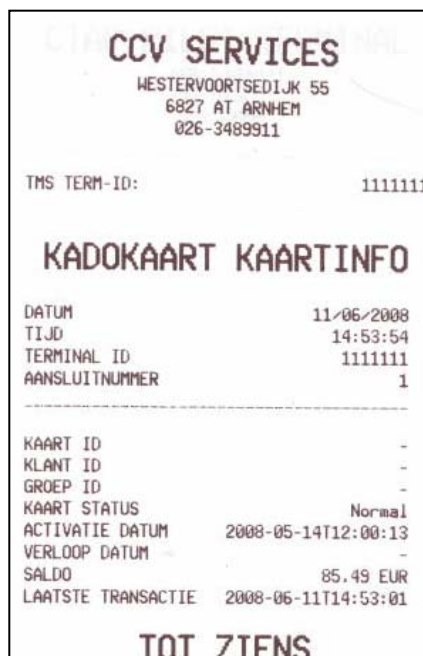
CCV SERVICES
WESTERVOORTSEDIJK 55
6827 AT ARNHEM
026-3489911

TMS TERM-ID: 1111111

KADOKAART KAARTINFO

DATUM 11/06/2008
TIJD 14:53:54
TERMINAL ID 1111111
AANSLUITNUMMER 1

KAART ID -
KLANT ID -
GROEP ID -
KAART STATUS Normal
ACTIVATIE DATUM 2008-05-14T12:00:13
VERLOOP DATUM -
SALDO 85.49 EUR
LAATSTE TRANSACTIE 2008-06-11T14:53:01

TOT ZIENS